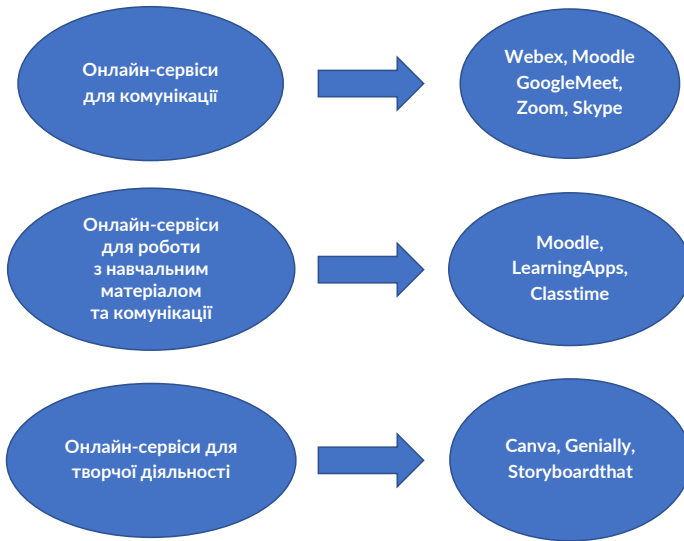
Онлайн-сервіси для комунікації

Webex, Moodle GoogleMeet, Zoom, Skype

Онлайн-сервіси для роботи з навчальним матеріалом та комунікації

Moodle, LearningApps, Classtime

Онлайн-сервіси для творчої діяльності

Canva, Genially, Storyboardthat